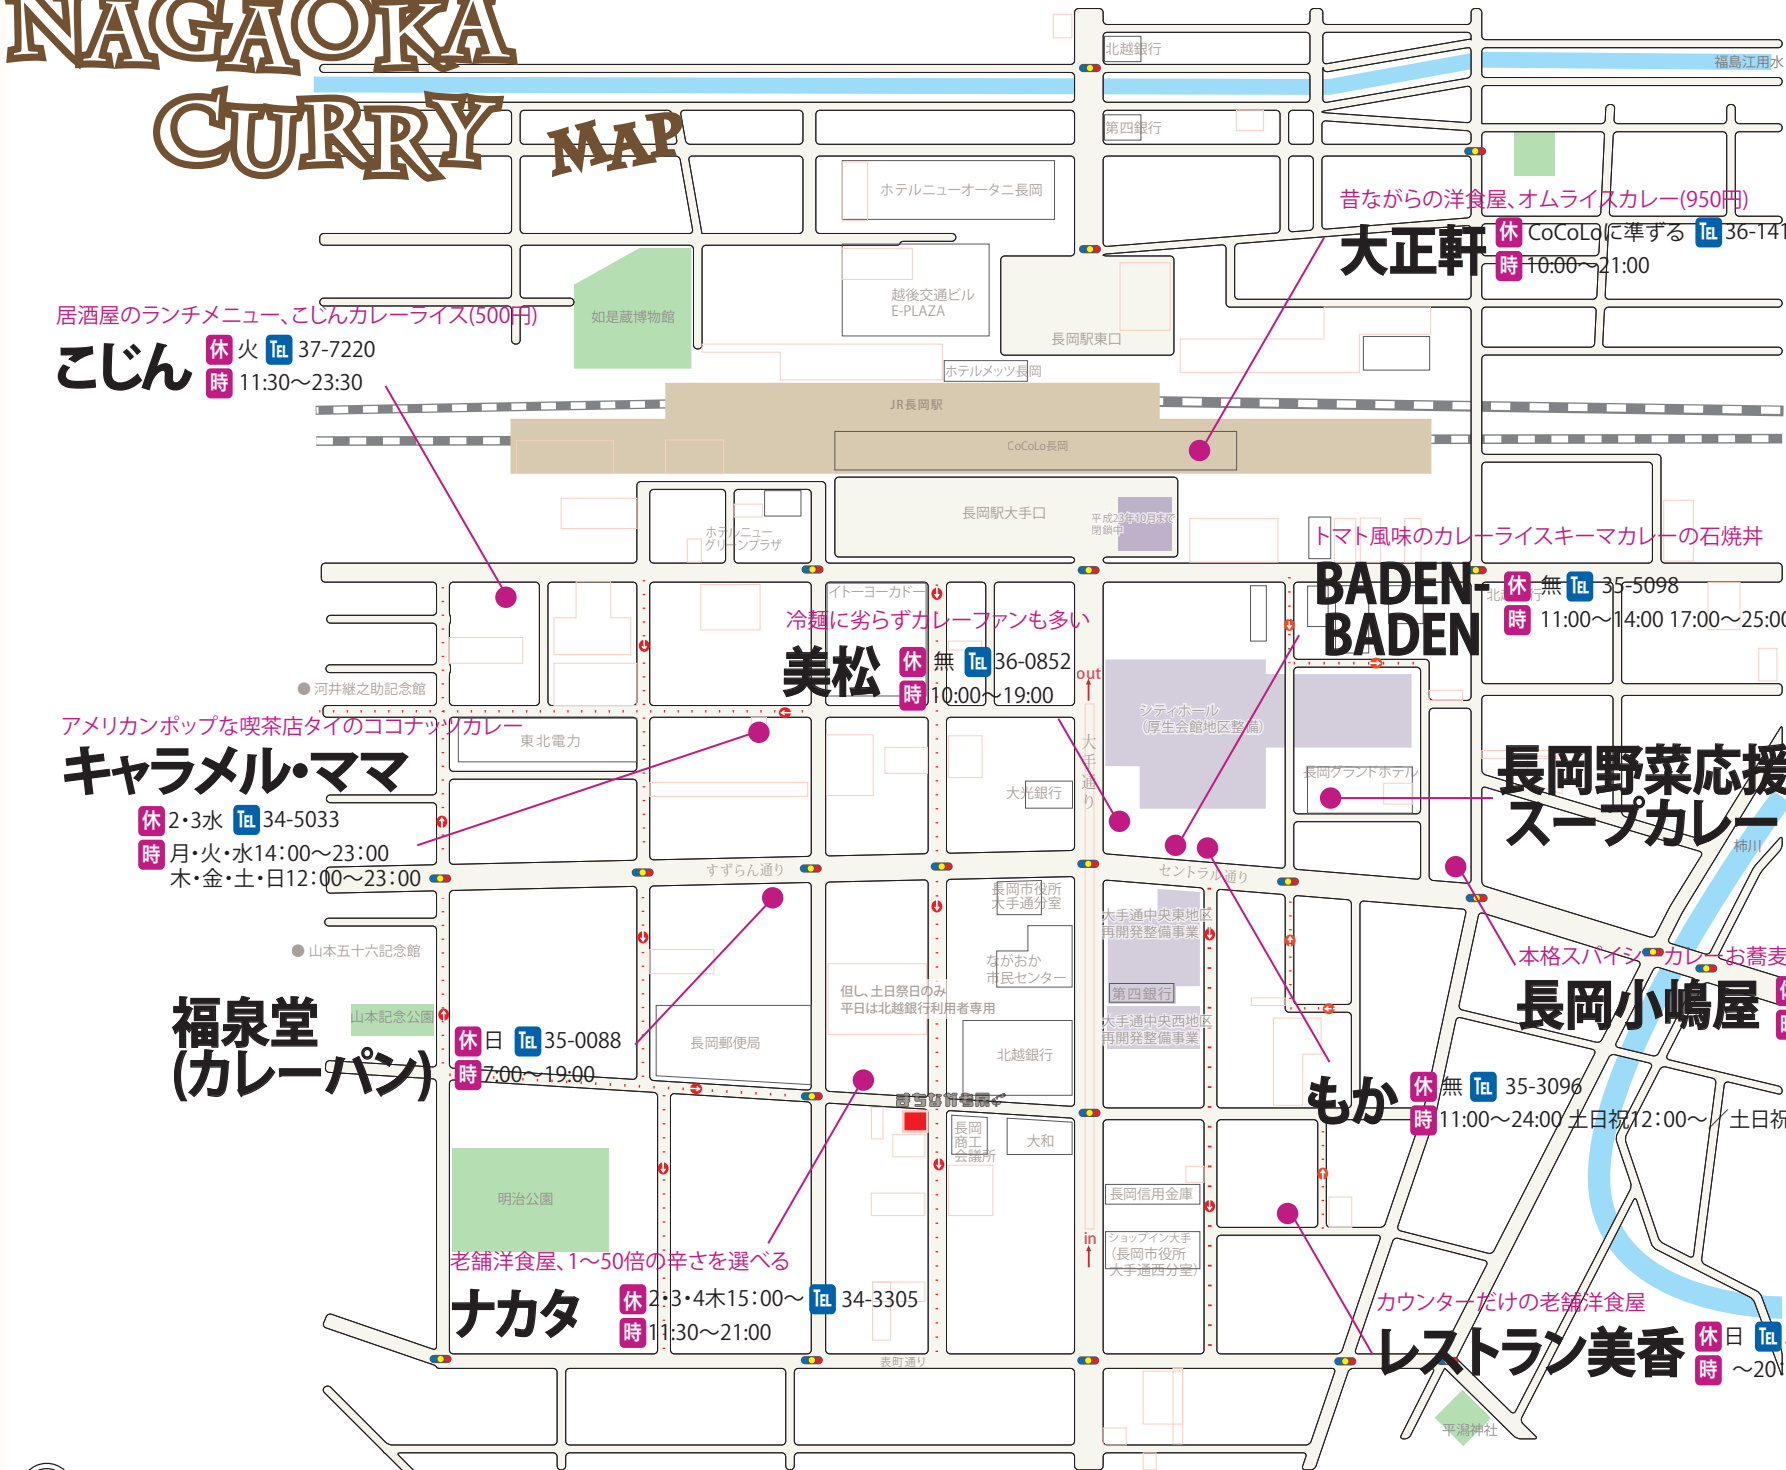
NAGAOKA CURRY MAP

北越銀行
福島江用水
第四銀行
ホテルニューオータニ長岡
昔ながらの洋食屋、オムライスカレー(950円)
大正軒 休 CoCoLoに準ずる TEL 36-141
時 10:00〜21:00
越後交通ビル E-PLAZA
長岡駅東口
如是蔵博物館
居酒屋のランチメニュー、こじんカレーライス(500円)
こじん 休 火 TEL 37-7220
時 11:30〜23:30
ホテルメッツ長岡
JR長岡駅
CoCoLo長岡
長岡駅大手口
平成23年10月まで閉鎖中
ホテルニューグリーンプラザ
トマト風味のカレーライスキーマカレーの石焼丼
BADEN-BADEN 休 無 TEL 35-5098
時 11:00〜14:00 17:00〜25:00
イトーヨーカドー
冷麺に劣らずカレーファンも多い
美松 休 無 TEL 36-0852
時 10:00〜19:00
out
河井継之助記念館
シティホール(厚生会館地区整備)
アメリカンポップな喫茶店タイのココナッツカレー
東北電力
キャラメル・ママ
休 2・3水 TEL 34-5033
時 月・火・水14:00〜23:00
木・金・土・日12:00〜23:00
大手通り
大光銀行
長岡グランドホテル
長岡野菜応援スープカレー
柿川
すずらん通り
セントラル通り
長岡市役所大手通分室
大手通中央東地区再開発整備事業
山本五十六記念館
なかおか市民センター
本格スパイシーカレーお蕎麦
但し、土日祭日のみ平日は北越銀行利用者専用
第四銀行
大手通中央西地区再開発整備事業
長岡小嶋屋
福泉堂(カレーパン)
山本記念公園
休 日 TEL 35-0088
時 7:00〜19:00
長岡郵便局
北越銀行
もか 休 無 TEL 35-3096
時 11:00〜24:00 土日祝12:00〜/土日祝
おもてなし市場
長岡商工会議所
大和
明治公園
長岡信用金庫
ショップイン大手(長岡市役所大手通西分室)
in
老舗洋食屋、1〜50倍の辛さを選べる
ナカタ 休 2・3・4木15:00〜 TEL 34-3305
時 11:30〜21:00
カウンターだけの老舗洋食屋
レストラン美香 休 日 TEL
時 〜20
表町通り
平潟神社